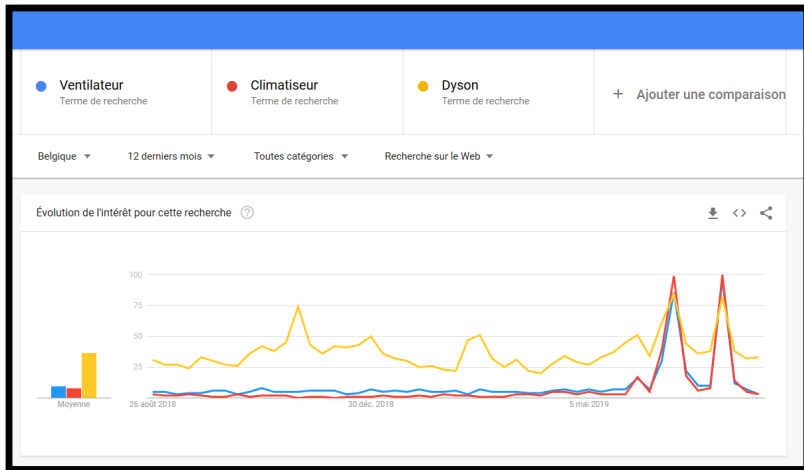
Ventilateur
Terme de recherche

Climatiseur
Terme de recherche

Dyson
Terme de recherche

+ Ajouter une comparaison

Belgique

12 derniers mois

Toutes catégories

Recherche sur le Web

Évolution de l'intérêt pour cette recherche

100
75
50
25

Moyenne

26 août 2018
30 déc. 2018
5 mai 2019